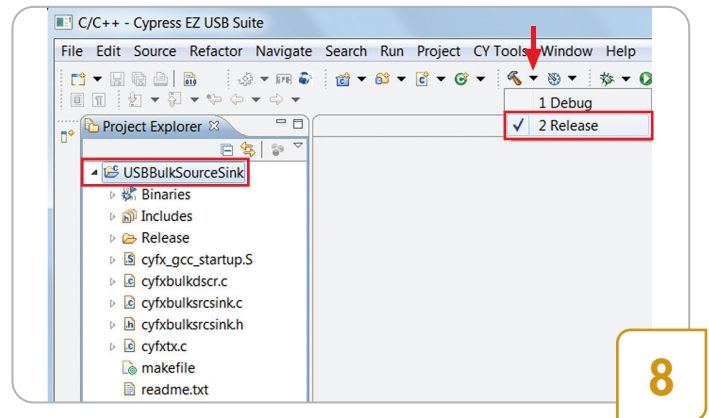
C/C++ - Cypress EZ USB Suite

File Edit Source Refactor Navigate Search Run Project CY Tools Window Help

1 Debug
✓ 2 Release

Project Explorer

USBBulkSourceSink
Binaries
Includes
Release
cyfx_gcc_startup.S
cyfxbulkdscr.c
cyfxbulksrcsink.c
cyfxbulksrcsink.h
cyfxtx.c
makefile
readme.txt

8